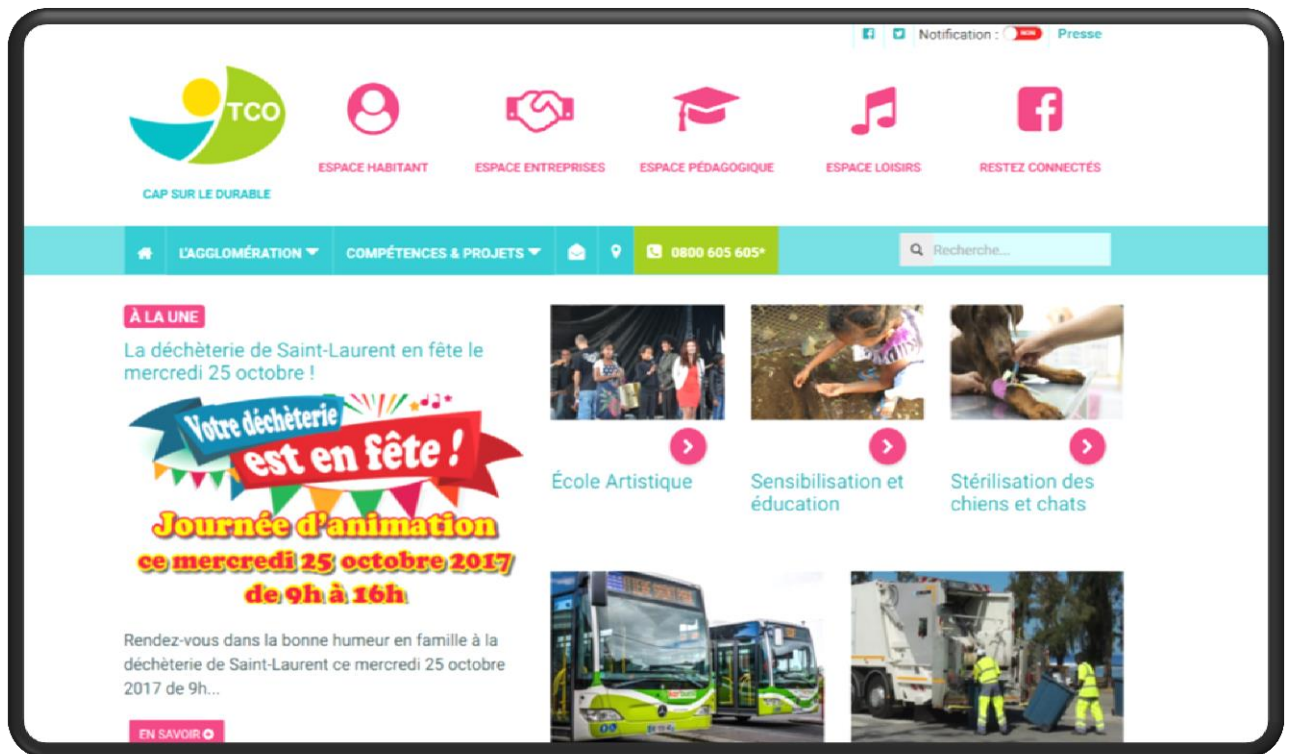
Notification : NON Presse

TCO
CAP SUR LE DURABLE

ESPACE HABITANT
ESPACE ENTREPRISES
ESPACE PÉDAGOGIQUE
ESPACE LOISIRS
RESTEZ CONNECTÉS

L'AGGLOMÉRATION
COMPÉTENCES & PROJETS
0800 605 605*
Recherche...

À LA UNE
La déchèterie de Saint-Laurent en fête le mercredi 25 octobre !

Votre déchèterie est en fête !
Journée d'animation ce mercredi 25 octobre 2017 de 9h à 16h

Rendez-vous dans la bonne humeur en famille à la déchèterie de Saint-Laurent ce mercredi 25 octobre 2017 de 9h...

EN SAVOIR

École Artistique
Sensibilisation et éducation
Stérilisation des chiens et chats